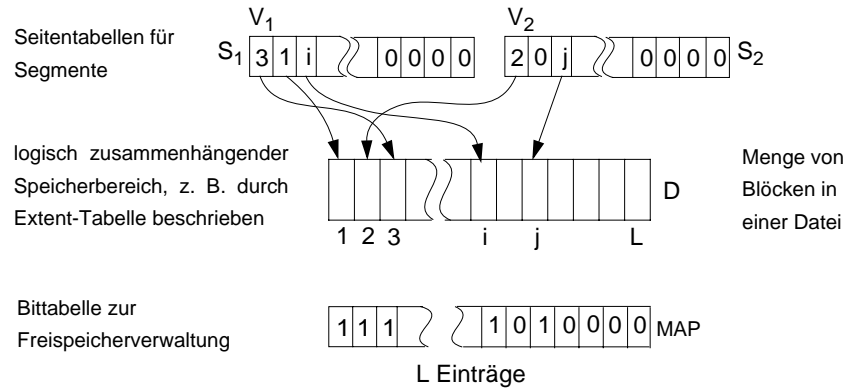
Seitentabellen für Segmente

$V_1$

$S_1$ 3 1 i 0 0 0 0

$V_2$

2 0 j 0 0 0 0 $S_2$

logisch zusammenhängender Speicherbereich, z. B. durch Extent-Tabelle beschrieben

D

1 2 3 i j L

Menge von Blöcken in einer Datei

Bittabelle zur Freispeicherverwaltung

1 1 1 1 0 1 0 0 0 0 MAP

L Einträge